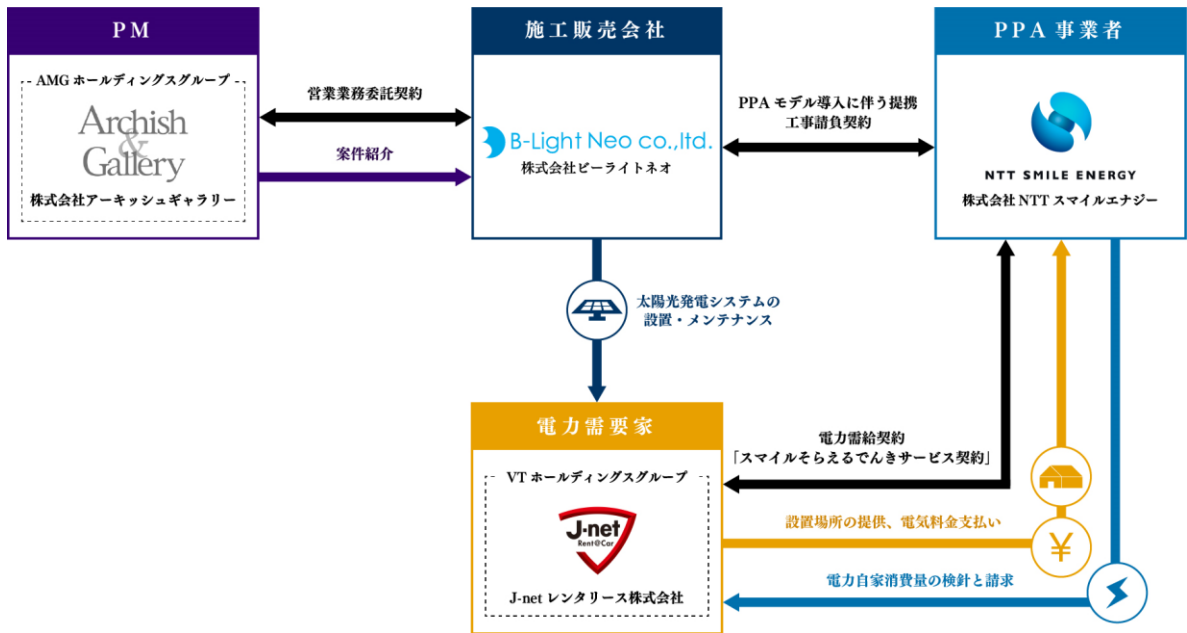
PM

AMG ホールディングスグループ

Archish & Gallery

株式会社アーキッシュギャラリー

営業業務委託契約

案件紹介

施工販売会社

B-Light Neo co.,ltd.

株式会社ビーライトネオ

PPA モデル導入に伴う提携 工事請負契約

PPA 事業者

NTT SMILE ENERGY

株式会社 NTT スマイルエナジー

太陽光発電システムの 設置・メンテナンス

電力需要家

VT ホールディングスグループ

J-net Rent@Car

J-net レンタリース株式会社

電力需給契約 「スマイルそらえるでんきサービス契約」

設置場所の提供、電気料金支払い

¥

電力自家消費量の検針と請求